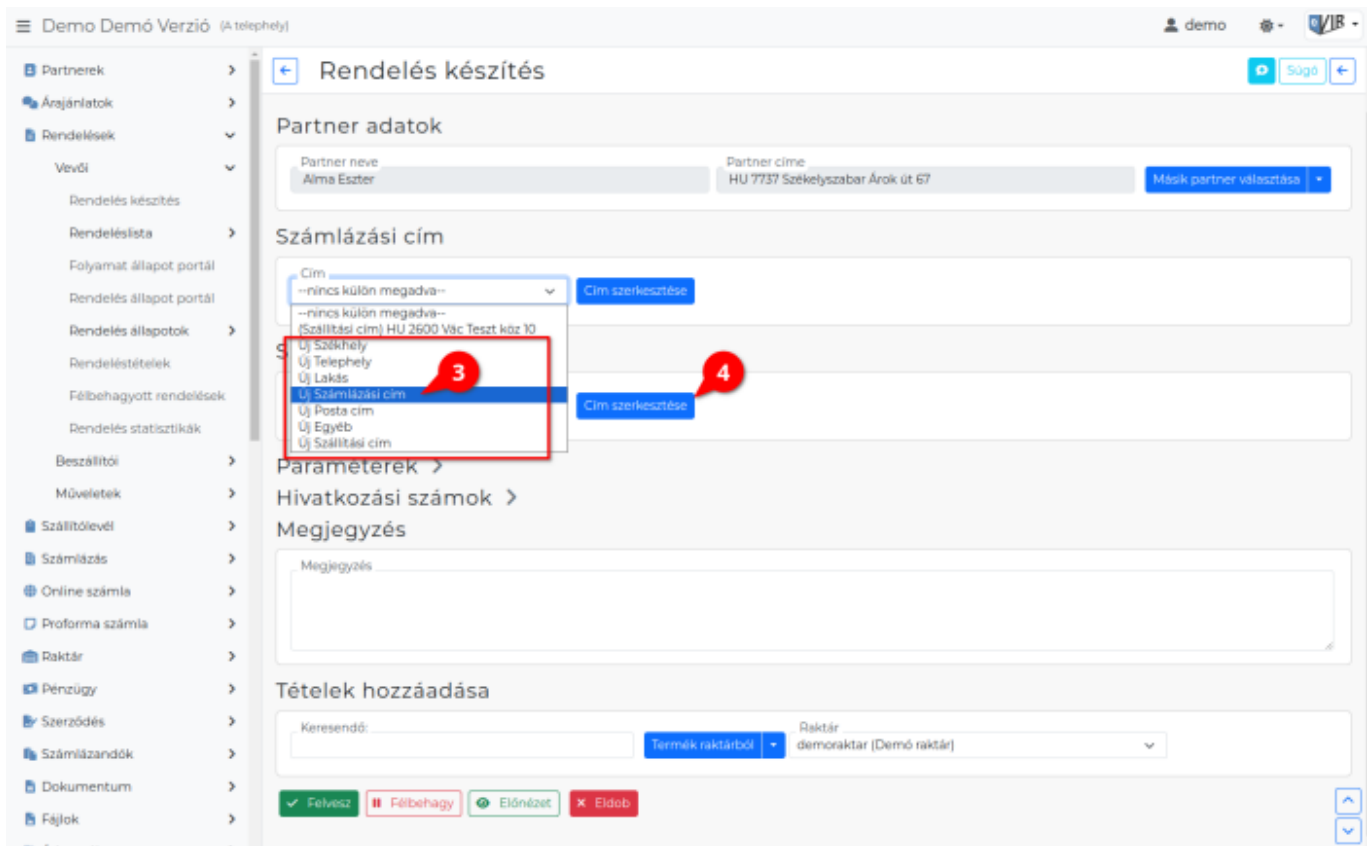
≡ Demo Demó Verzió (A telephely)

demo

Partnerek
Árajánlatok
Rendelések
Vevői
Rendelés készítés
Rendeléslista
Folyamat állapot portál
Rendelés állapot portál
Rendelés állapotok
Rendeléstételek
Félbehagyott rendelések
Rendelés statisztikák
Beszállítói
Műveletek
Szállítólevél
Számlázás
Online számla
Proforma számla
Raktár
Pénzügy
Szerződés
Számlázandók
Dokumentum
Fájlok

Rendelés készítés

Súgó

Partner adatok

Partner neve
Alma Eszter
Partner címe
HU 7737 Székelyszabar Árok út 67
Másik partner választása

Számlázási cím

Cím
--nincs külön megadva--
Cím szerkesztése
--nincs külön megadva--
(Szállítási cím) HU 2600 Vác Teszt köz 10
Új Székhely
Új Telephely
Új Lakás
Új Számlázási cím
Új Posta cím
Új Egyéb
Új Szállítási cím
3
4
Cím szerkesztése

Paraméterek >
Hivatkozási számok >
Megjegyzés

Megjegyzés

Tételek hozzáadása

Keresendő:
Termék raktárból
Raktár
demoraktar (Demó raktár)

Felvesz
Félbehagy
Előnézet
Eldob